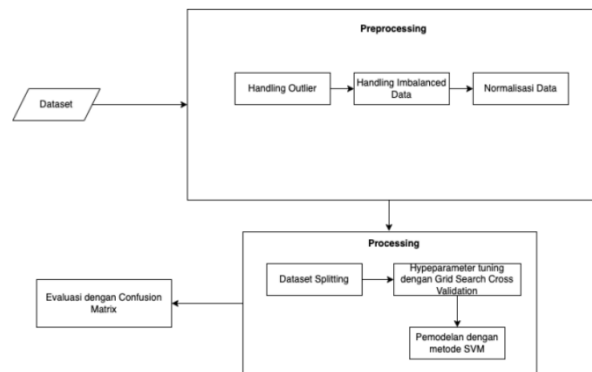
Dataset

Preprocessing

Handling Outlier

Handling Imbalanced Data

Normalisasi Data

Processing

Dataset Splitting

Hypeparameter tuning dengan Grid Search Cross Validation

Pemodelan dengan metode SVM

Evaluasi dengan Confusion Matrix